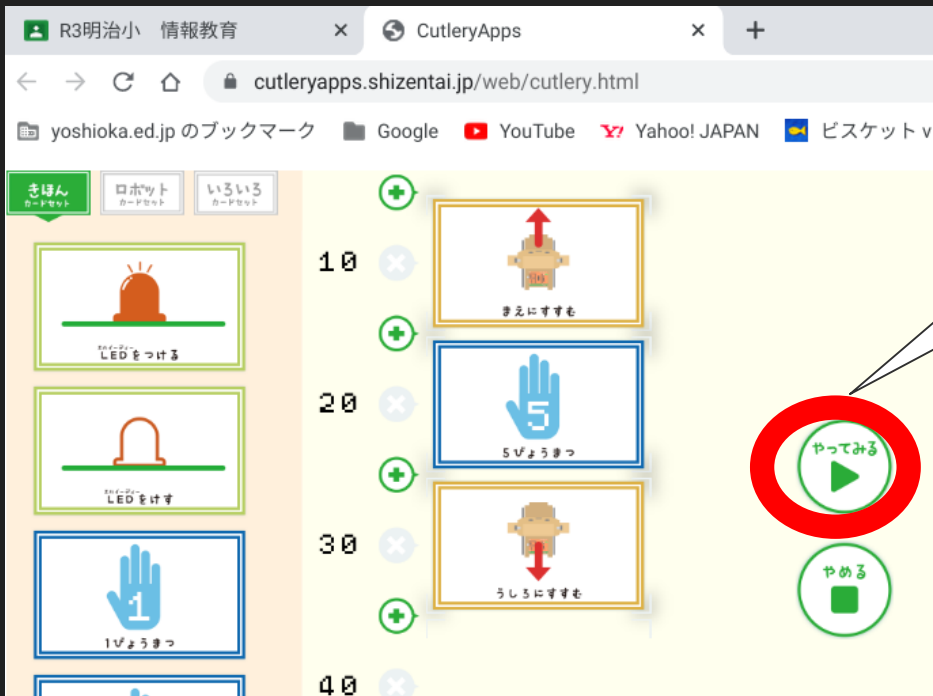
R3明治小　情報教育
CutleryApps
cutleryapps.shizentai.jp/web/cutlery.html
yoshioka.ed.jp のブックマーク
Google
YouTube
Yahoo! JAPAN
ビスケット v

きほん カードセット
ロボット カードセット
いろいろ カードセット

LEDをつける
LEDをけす
1
1びょうまつ

10
まえにすすむ
20
5
5びょうまつ
30
うしろにすすむ
40

やってみる
やめる